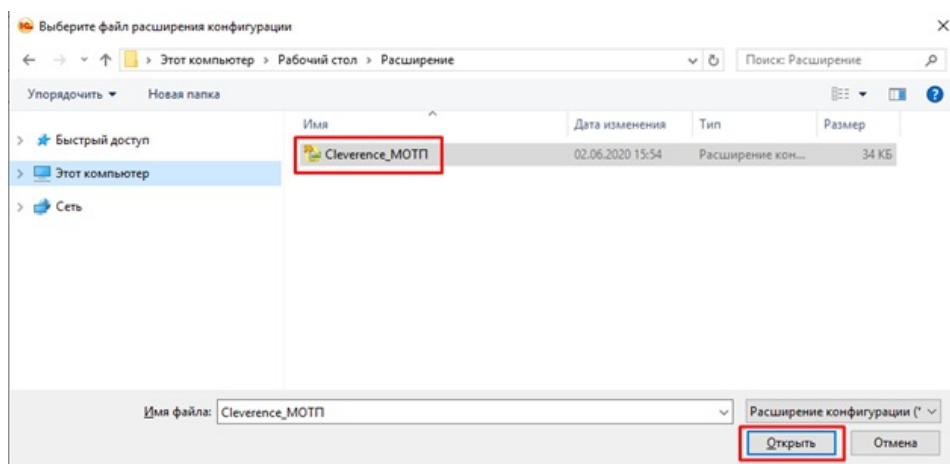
Выберите файл расширения конфигурации

Этот компьютер > Рабочий стол > Расширение

Поиск: Расширение

Упорядочить ▾ Новая папка

Быстрый доступ
Этот компьютер
Сеть

| Имя | Дата изменения | Тип | Размер |
|---|---|---|---|
| Cleverence_МОТП | 02.06.2020 15:54 | Расширение кон... | 34 КБ |

Имя файла: Cleverence_МОТП

Расширение конфигурации (*

Открыть Отмена